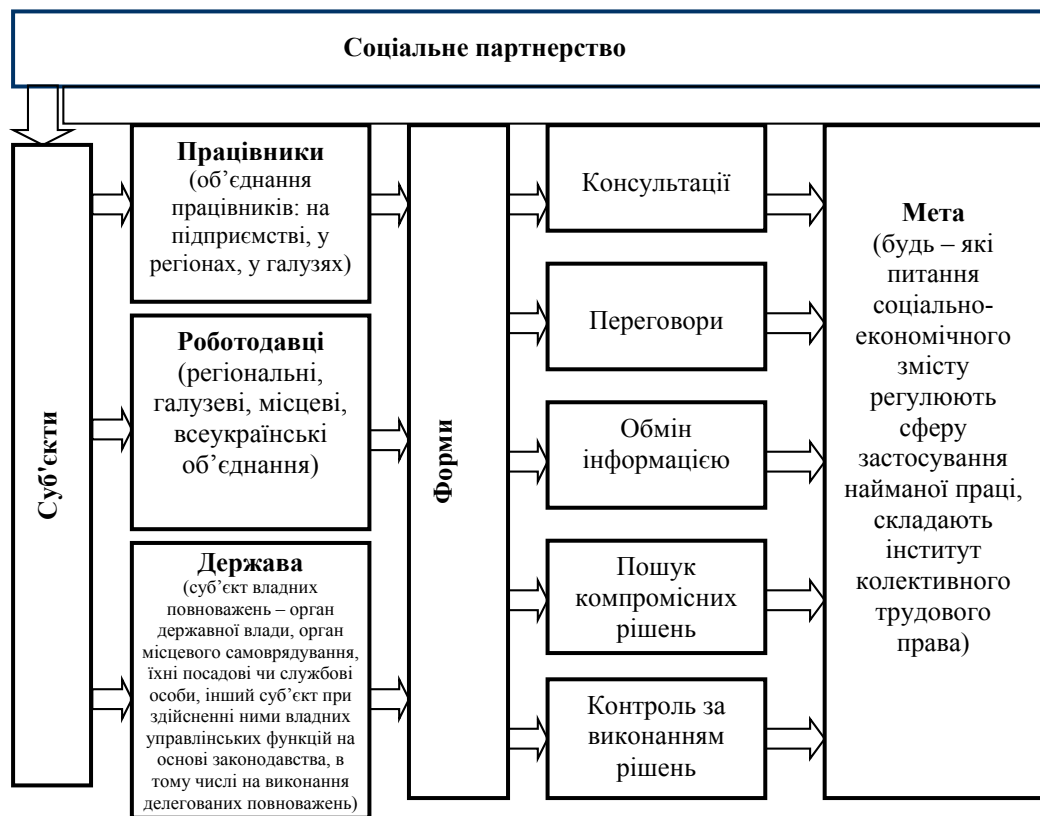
Соціальне партнерство

Суб'єкти

Працівники (об’єднання працівників: на підприємстві, у регіонах, у галузях)

Роботодавці (регіональні, галузеві, місцеві, всеукраїнські об’єднання)

Держава (суб’єкт владних повноважень – орган державної влади, орган місцевого самоврядування, їхні посадові чи службові особи, інший суб’єкт при здійсненні ними владних управлінських функцій на основі законодавства, в тому числі на виконання делегованих повноважень)

Форми

Консультації

Переговори

Обмін інформацією

Пошук компромісних рішень

Контроль за виконанням рішень

Мета (будь – які питання соціально-економічного змісту регулюють сферу застосування найманої праці, складають інститут колективного трудового права)